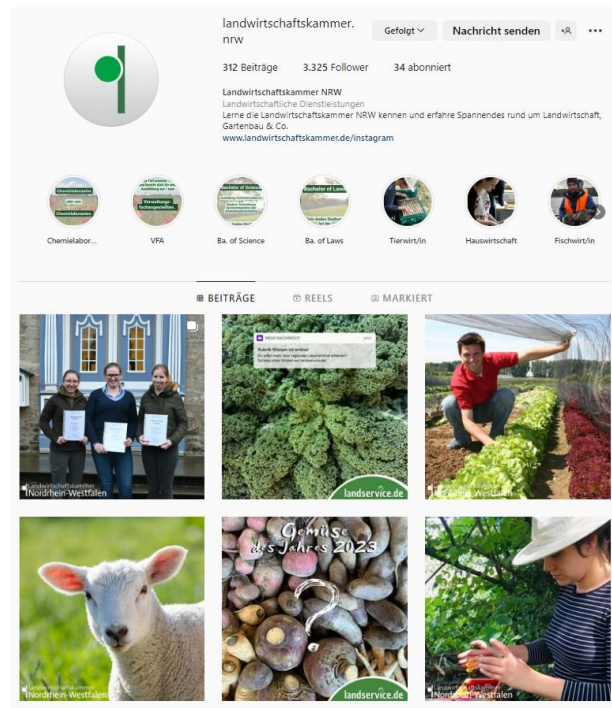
landwirtschaftskammer.nrw

Gefolgt

Nachricht senden

312 Beiträge 3.325 Follower 34 abonniert

Landwirtschaftskammer NRW
Landwirtschaftliche Dienstleistungen
Lerne die Landwirtschaftskammer NRW kennen und erfahre Spannendes rund um Landwirtschaft, Gartenbau & Co.
www.landwirtschaftskammer.de/instagram

Chemielabor...

VFA

Ba. of Science

Ba. of Laws

Tierwirt/in

Hauswirtschaft

Fischwirt/in

BEITRÄGE REELS MARKIERT

Landwirtschaftskammer Nordrhein-Westfalen

NEUE NACHRICHT
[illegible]

landservice.de

Landwirtschaftskammer Nordrhein-Westfalen

Landwirtschaftskammer Nordrhein-Westfalen

Gemüse des Jahres 2023

landservice.de

Landwirtschaftskammer Nordrhein-Westfalen